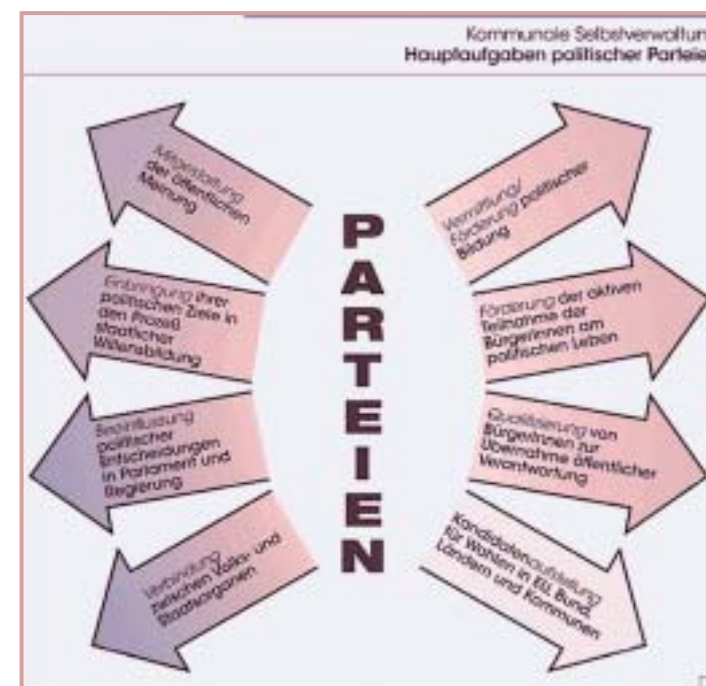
Kommunale Selbstverwaltun
Hauptaufgaben politischer Partei

Mitgestaltung der öffentlichen Meinung

Einbringung ihrer politischen Ziele in den Prozeß staatlicher Willensbildung

Beeinflussung politischer Entscheidungen in Parlament und Regierung

Verbindung zwischen Volk- und Staatsorganen

PARTEIEN

Vermittlung/ Förderung politischer Bildung

Förderung der aktiven Teilnahme der Bürgerinnen am politischen Leben

Qualifizierung von Bürgerinnen zur Übernahme öffentlicher Verantwortung

Kandidatenaufstellung für Wahlen in EU, Bund, Ländern und Kommunen